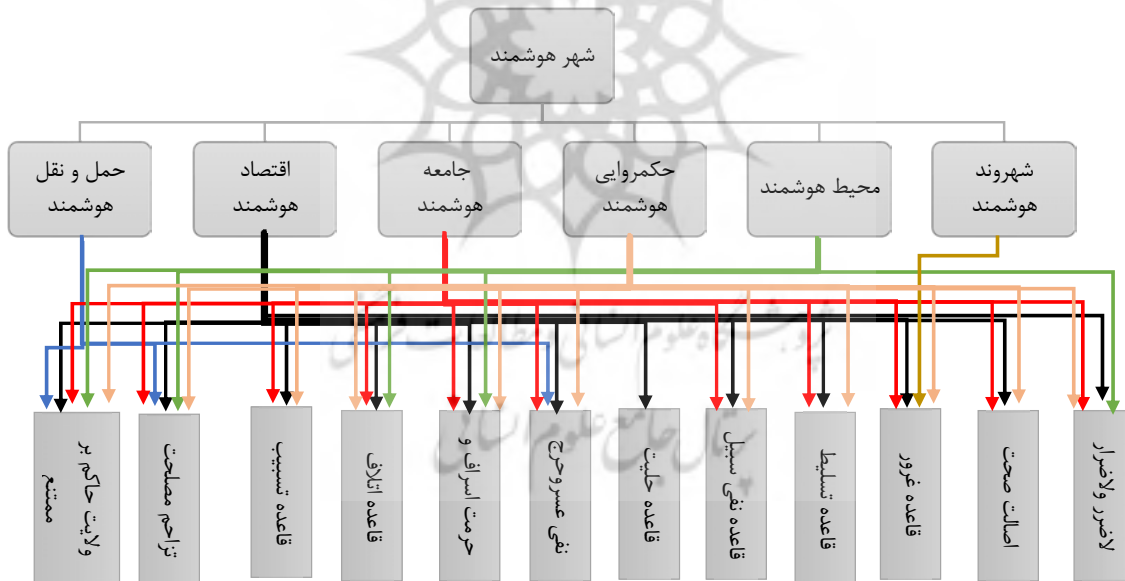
شهر هوشمند

حمل و نقل هوشمند

اقتصاد هوشمند

جامعه هوشمند

حکمروایی هوشمند

محیط هوشمند

شهروند هوشمند

ولایت حاکم بر مجتمع

تزاحم مصلحت

قاعده تسبیب

قاعده اتلاف

حرمت اسراف و

نفی عسر و حرج

قاعده حلیت

قاعده نفی سبیل

قاعده تسلیط

قاعده غرور

اصالت صحت

لاضرر و لاضرار